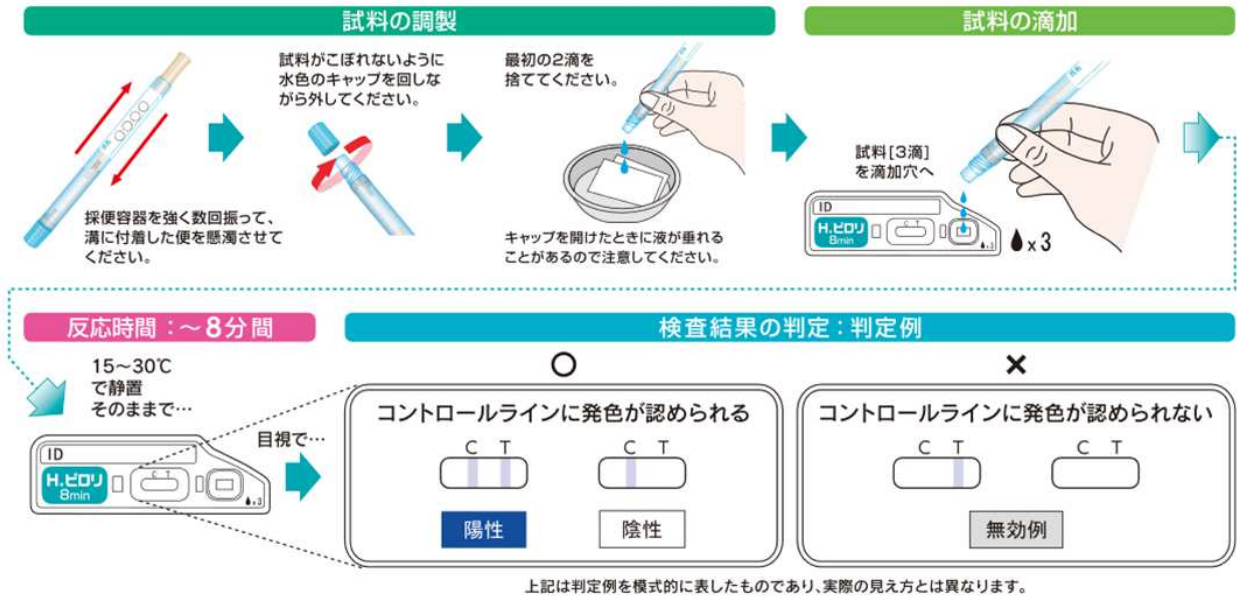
試料の調製

採便容器を強く数回振って、溝に付着した便を懸濁させてください。

試料がこぼれないように水色のキャップを回しながら外してください。

最初の2滴を捨ててください。

キャップを開けたときに液が垂れることがあるので注意してください。

試料の滴加

試料［3滴］を滴加穴へ

ID
H.ピロリ
8min
C T
x 3

反応時間：〜8分間

15〜30℃
で静置
そのままで…

ID
H.ピロリ
8min
C T

目視で…

検査結果の判定：判定例

○

コントロールラインに発色が認められる

C T

C T

陽性

陰性

×

コントロールラインに発色が認められない

C T

C T

無効例

上記は判定例を模式的に表したものであり、実際の見え方とは異なります。